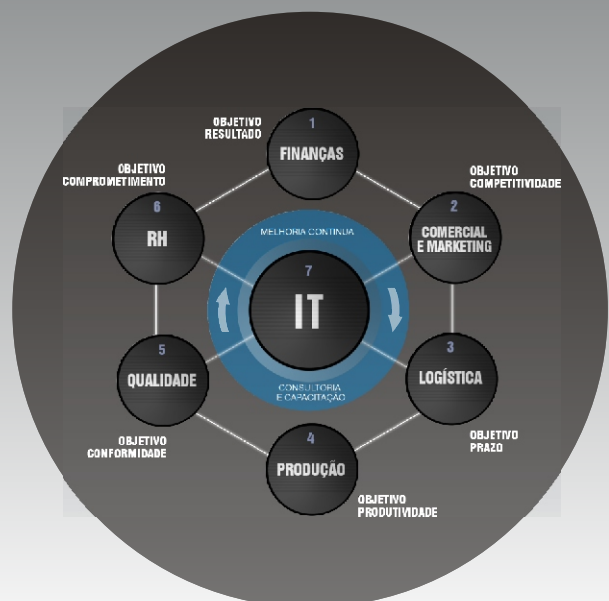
OBJETIVO
RESULTADO

1
FINANÇAS

OBJETIVO
COMPETITIVIDADE

2
COMERCIAL
E MARKETING

3
LOGÍSTICA

OBJETIVO
PRAZO

OBJETIVO
PRODUTIVIDADE

4
PRODUÇÃO

OBJETIVO
CONFORMIDADE

5
QUALIDADE

6
RH

OBJETIVO
COMPROMETIMENTO

MELHORIA CONTÍNUA

7
IT

CONSULTORIA
E CAPACITAÇÃO